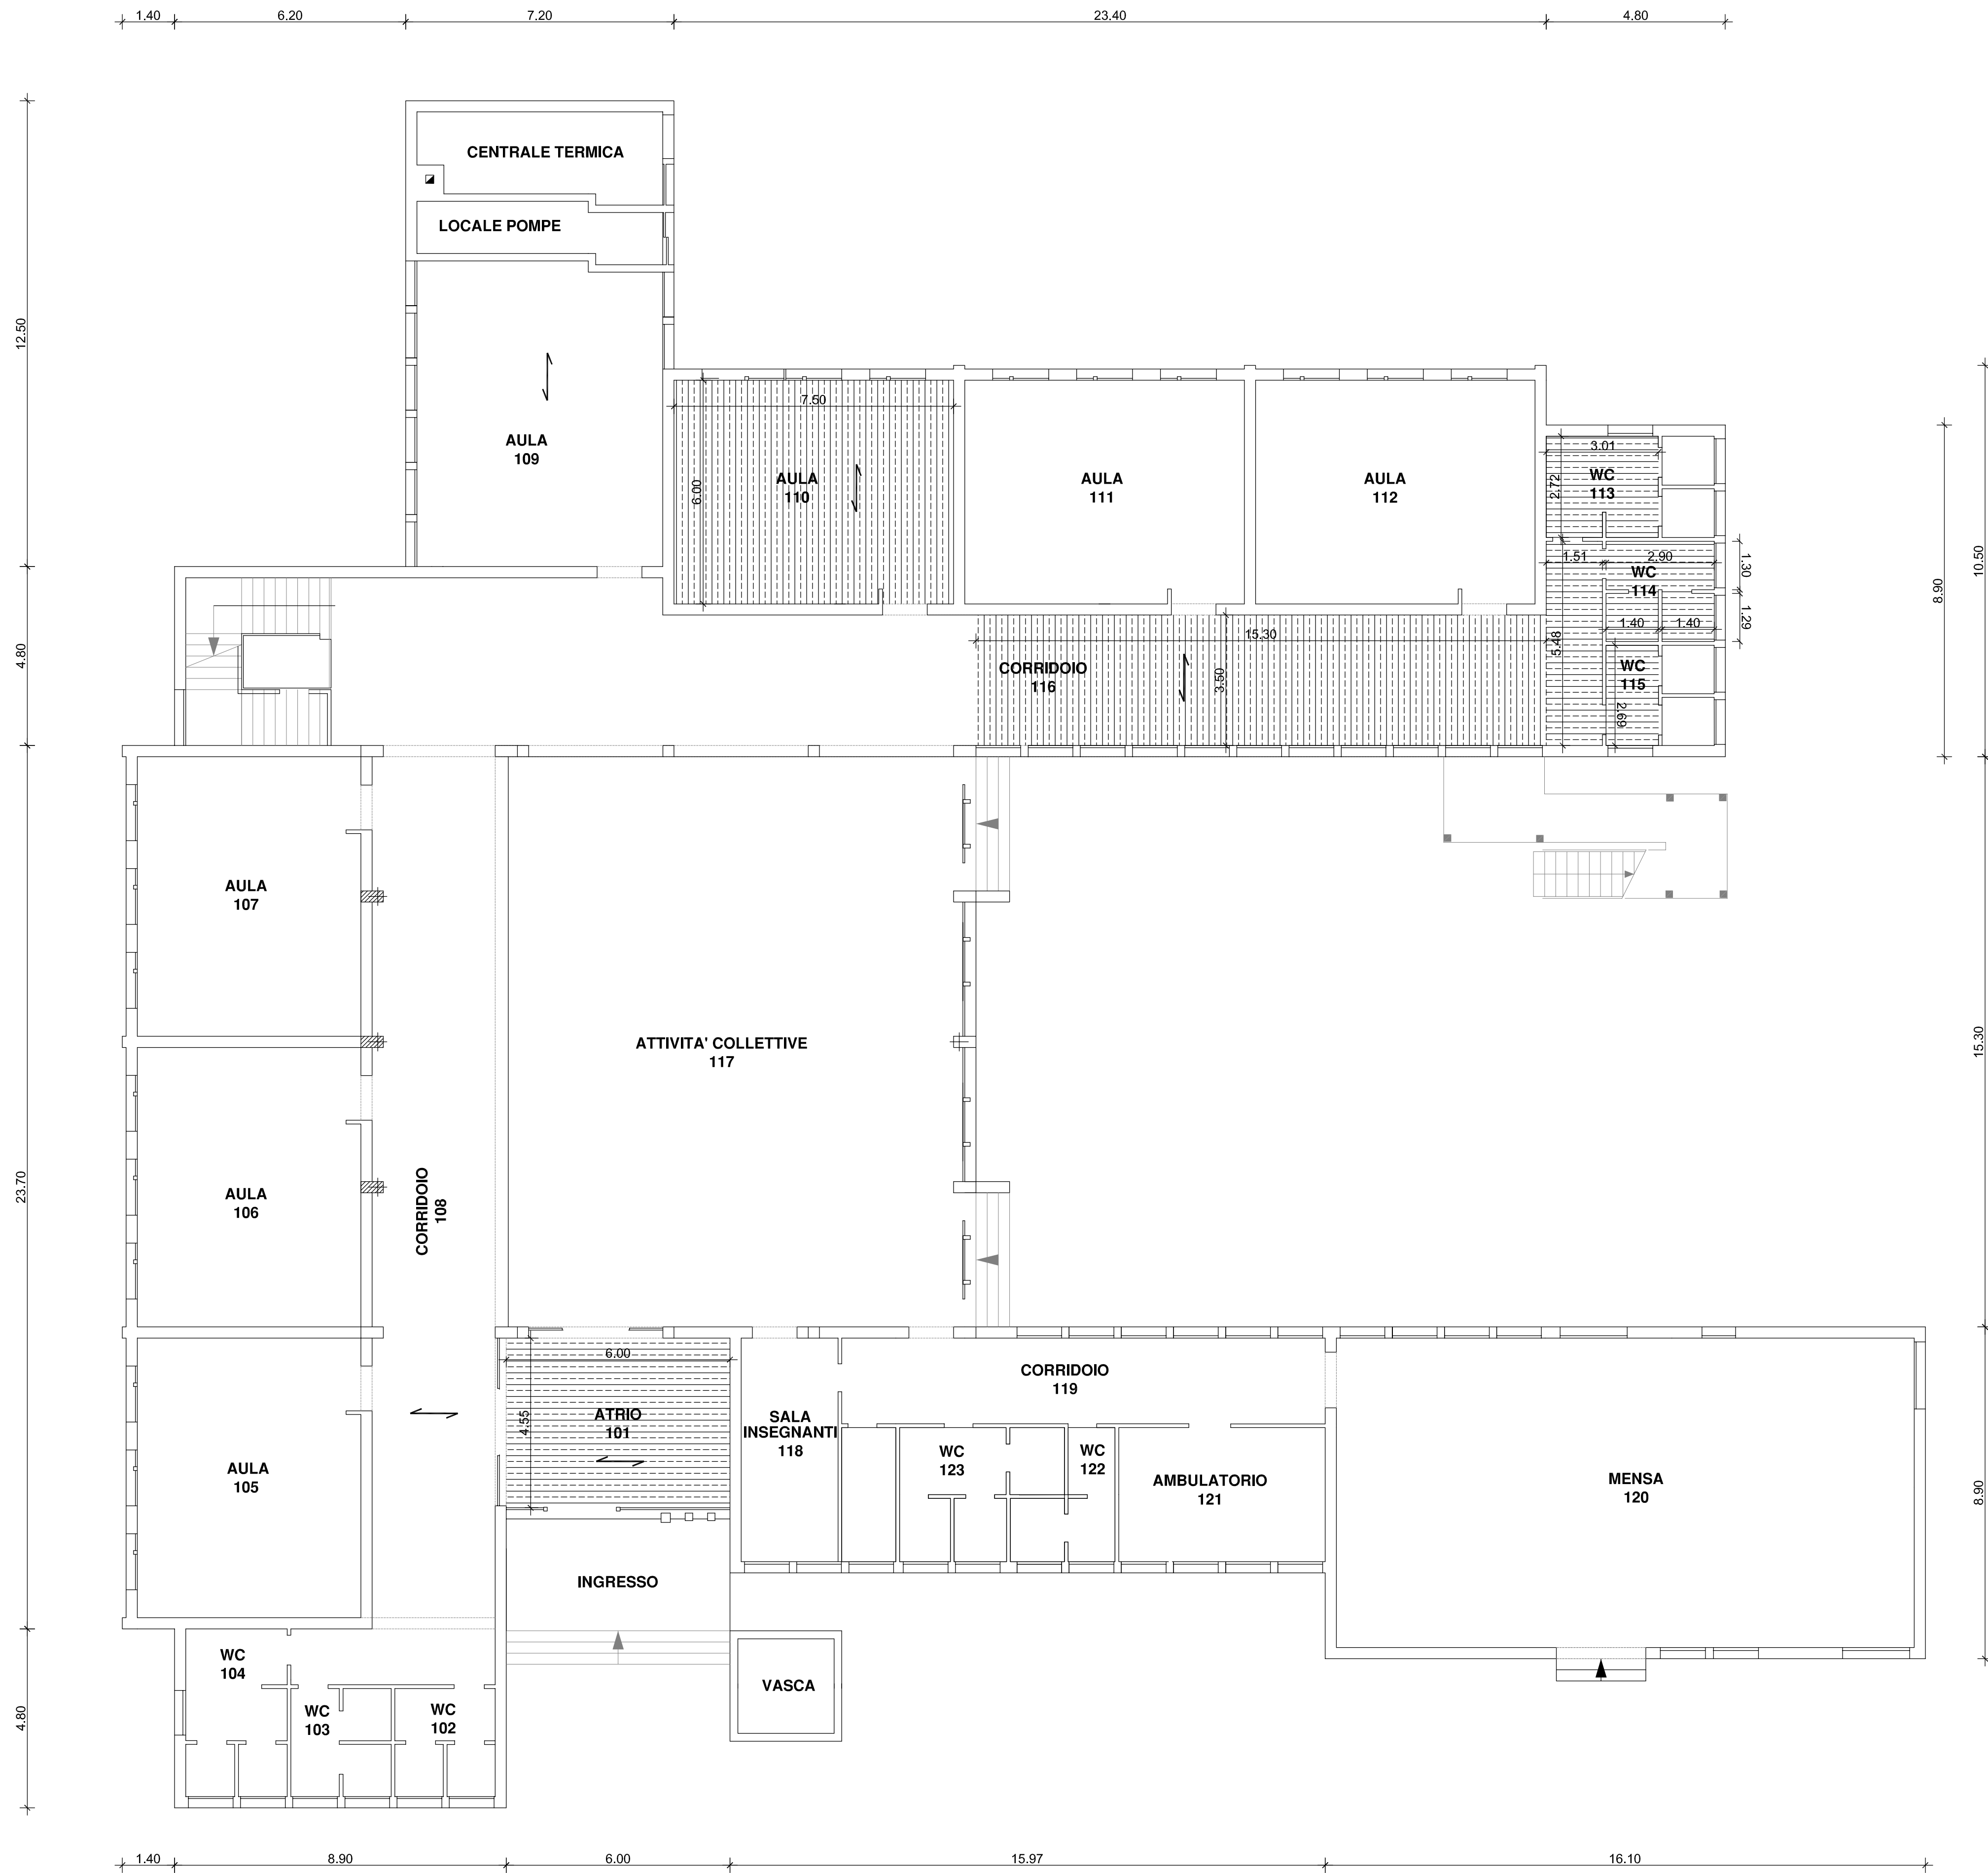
1.40 6.20 7.20 23.40 4.80

12.50

4.80

23.70

4.80

CENTRALE TERMICA

LOCALE POMPE

AULA
109

7.50

AULA
110

6.00

AULA
111

AULA
112

3.01

WC
113

2.72

1.51 2.90

WC
114

1.30

1.29

1.40 1.40

15.30

CORRIDOIO
116

3.50

5.48

WC
115

2.69

10.50

8.90

AULA
107

AULA
106

AULA
105

CORRIDOIO
108

ATTIVITA' COLLETTIVE
117

15.30

6.00

ATRIO
101

4.55

SALA
INSEGNANTI
118

CORRIDOIO
119

WC
123

WC
122

AMBULATORIO
121

MENSA
120

8.90

INGRESSO

VASCA

WC
104

WC
103

WC
102

1.40 8.90 6.00 15.97 16.10